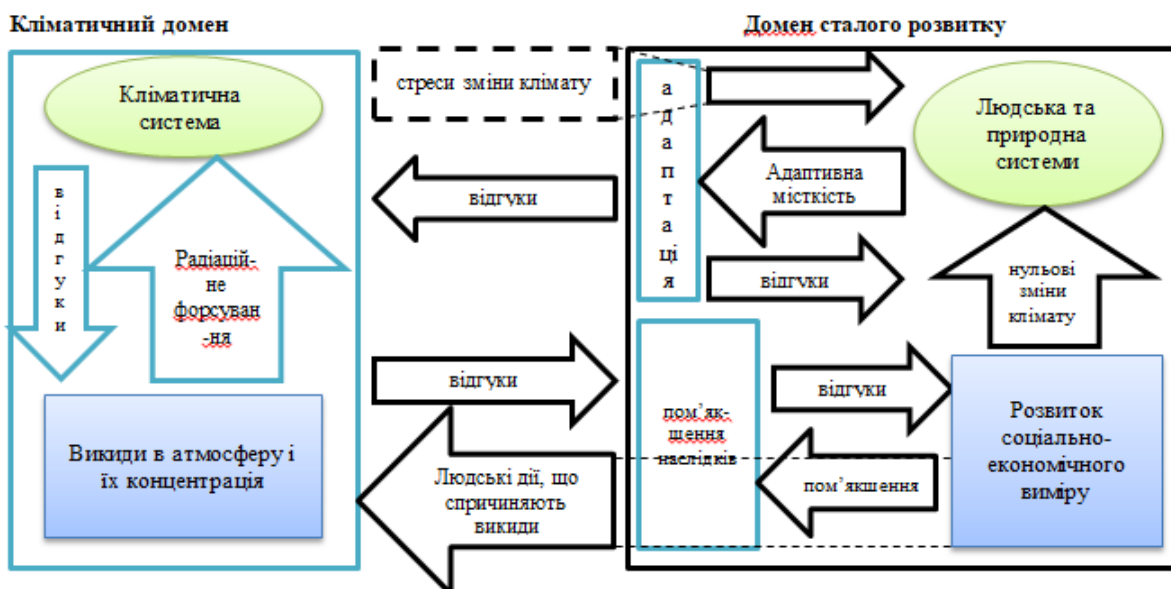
Кліматичний домен

Кліматична система

в і д г у к и

Радіацій-не форсуван-ня

Викиди в атмосферу і їх концентрація

стреси зміни клімату

відгуки

відгуки

Людські дії, що спричиняють викиди

Домен сталого розвитку

а д а п т а ці я

Адаптивна місткість

відгуки

Людська та природна системи

нульові зміни клімату

пом'як-шення наслідків

відгуки

пом'якшення

Розвиток соціально-економічного виміру